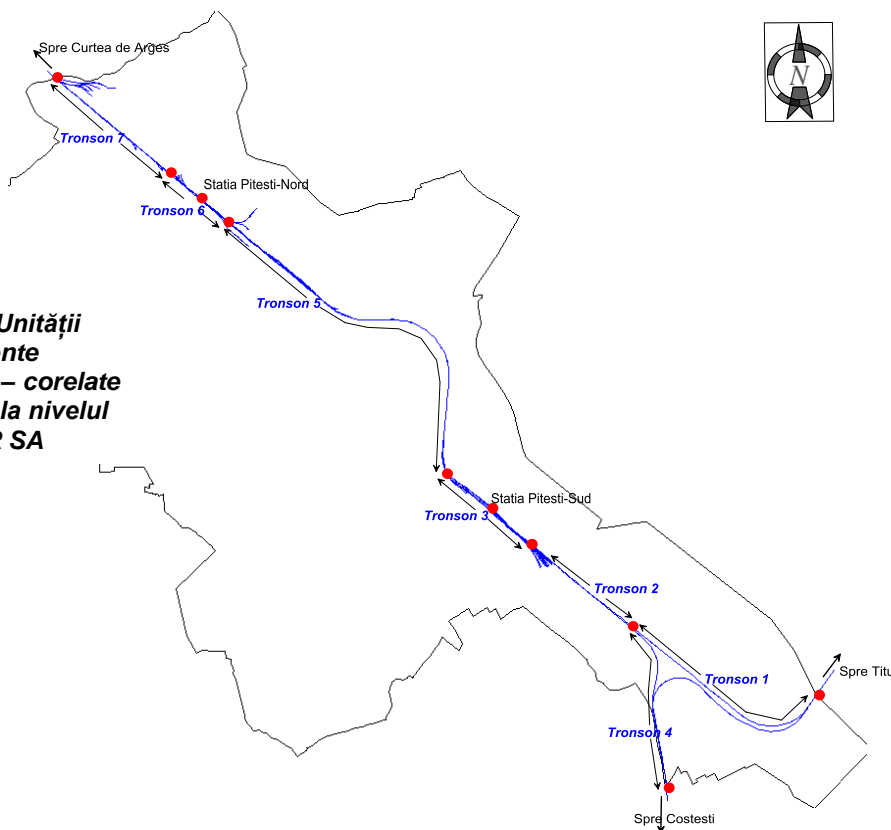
Spre Curtea de Arges

N

Tronson 7

Tronson 6

Statia Pitesti-Nord

Tronson 5

Unității
ante
– corelate
la nivelul
R SA

Statia Pitesti-Sud

Tronson 3

Tronson 2

Spre Titu

Tronson 1

Tronson 4

Spre Costesti